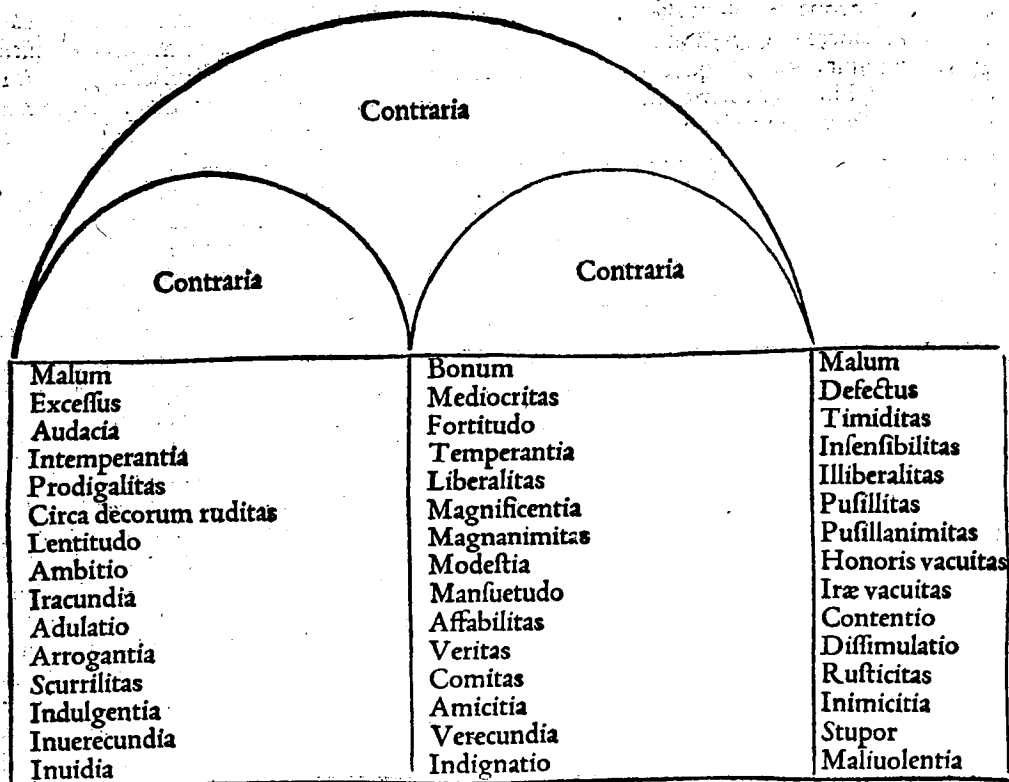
Contraria

Contraria

Contraria

| | | |
|---|---|---|
| Malum | Bonum | Malum |
| Exceſſus | Mediocritas | Defectus |
| Audacia | Fortitudo | Timiditas |
| Intemperantia | Temperantia | Inſenſibilitas |
| Prodigalitas | Liberalitas | Illiberalitas |
| Circa decorum ruditas | Magnificentia | Puſillitas |
| Lentitudo | Magnanimitas | Puſillanimitas |
| Ambitio | Modeſtia | Honoris vacuitas |
| Iracundia | Manſuetudo | Iræ vacuitas |
| Adulatio | Affabilitas | Contentio |
| Arrogantia | Veritas | Diſſimulatio |
| Scurrilitas | Comitas | Ruſticitas |
| Indulgentia | Amicitia | Inimicitia |
| Inuerecundia | Verecundia | Stupor |
| Inuidia | Indignatio | Maliuolentia |